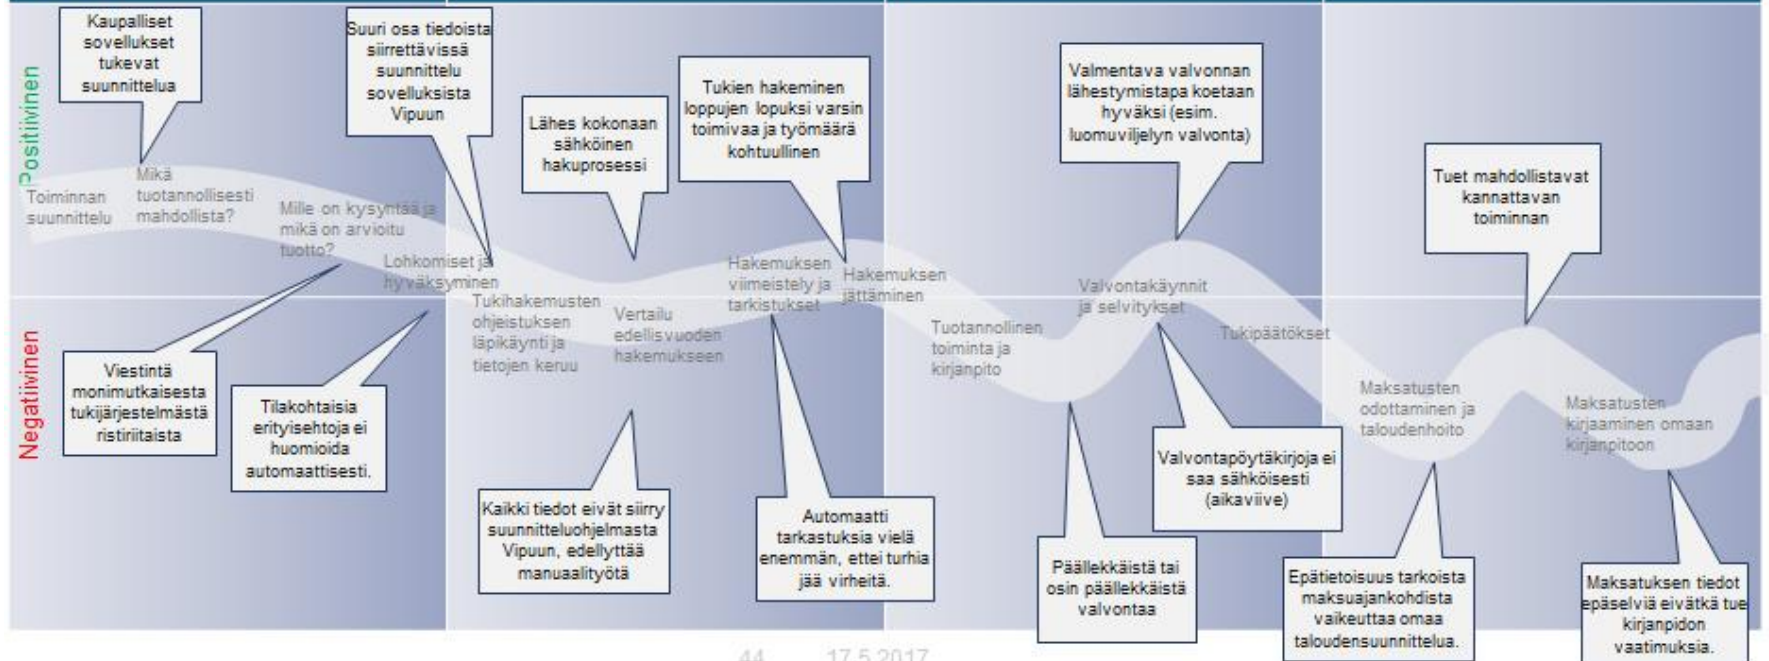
Positiivinen

Negatiivinen

Kaupalliset sovellukset tukevat suunnittelua

Suuri osa tiedoista siirrettävissä suunnittelu sovelluksista Vipuun

Lähes kokonaan sähköinen hakuprosessi

Tukien hakeminen loppujen lopuksi varsin toimivaa ja työmäärä kohtuullinen

Valmentava valvonnan lähestymistapa koetaan hyväksi (esim. luomuviljelyn valvonta)

Tuet mahdollistavat kannattavan toiminnan

Toiminnan suunnittelu

Mikä tuotannollisesti mahdollista?

Mille on kysyntää ja mikä on arvioitu tuotto?

Lohkomiset ja hyväksyminen

Tukihakemusten ohjeistuksen läpikäynti ja tietojen keruu

Vertailu edellisvuoden hakemukseen

Hakemuksen viimeistely ja tarkistukset

Hakemuksen jättäminen

Tuotannollinen toiminta ja kirjanpito

Valvontakäynnit ja selvitykset

Tukipäätökset

Maksatusten odottaminen ja taloudenhoito

Maksatusten kirjaaminen omaan kirjanpitoon

Viestintä monimutkaisesta tukijärjestelmästä ristiriitaista

Tilakohtaisia erityisehtoja ei huomioida automaattisesti.

Kaikki tiedot eivät siirry suunnitteluohjelmasta Vipuun, edellyttää manuaalityötä

Automaatti tarkastuksia vielä enemmän, ettei turhia jää virheitä.

Päällekkäistä tai osin päällekkäistä valvontaa

Valvontapöytäkirjoja ei saa sähköisesti (aikaviive)

Epätietoisuus tarkoista maksuajankohdista vaikeuttaa omaa taloudensuunnittelua.

Maksatuksen tiedot epäselviä eivätkä tue kirjanpidon vaatimuksia.

44 17.5.2017